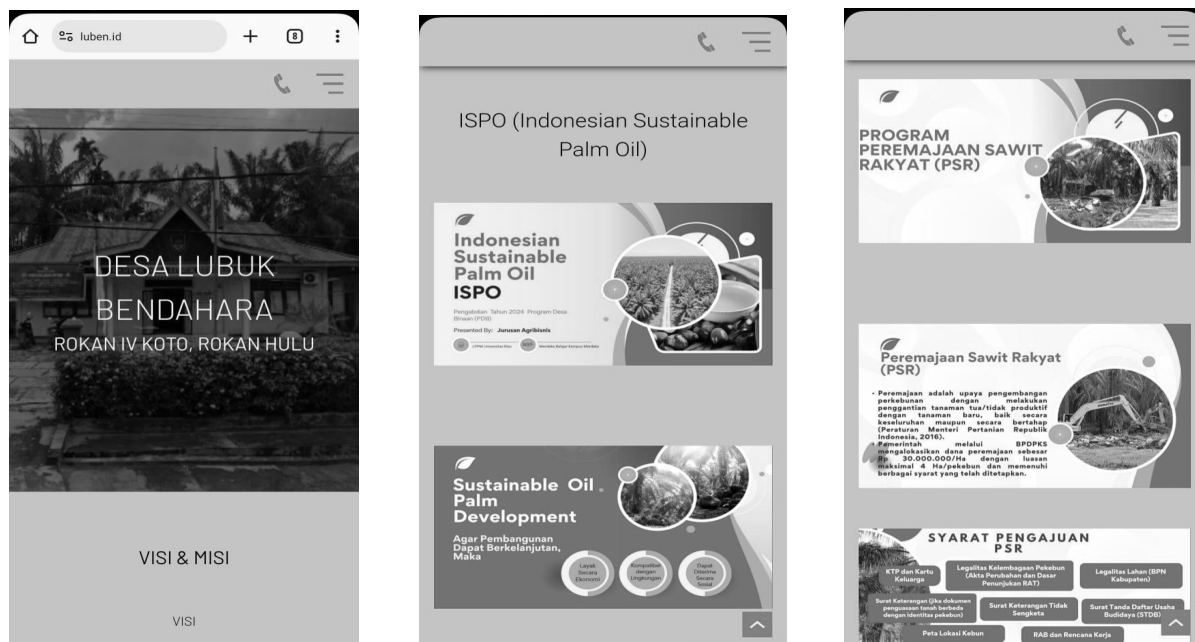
luben.id

8

DESA LUBUK BENDAHARA

ROKAN IV KOTO, ROKAN HULU

VISI & MISI

VISI

ISPO (Indonesian Sustainable Palm Oil)

Indonesian Sustainable Palm Oil ISPO

Pengabdian Tahun 2024 Program Desa Binaan (PDB)

Presented By: Jurusan Agribisnis

LPPM Universitas Riau

Merdeka Belajar Kampus Merdeka

Sustainable Oil Palm Development

Agar Pembangunan Dapat Berkelanjutan, Maka

Layak Secara Ekonomi

Kompetibel dengan Lingkungan

Dapat Diterima Secara Sosial

PROGRAM PEREMAJAAN SAWIT RAKYAT (PSR)

Peremajaan Sawit Rakyat (PSR)

• Peremajaan adalah upaya pengembangan perkebunan dengan melakukan penggantian tanaman tua/tidak produktif dengan tanaman baru, baik secara keseluruhan maupun secara bertahap (Peraturan Menteri Pertanian Republik Indonesia, 2016).

• Pemerintah melalui BPDPKS mengalokasikan dana peremajaan sebesar Rp 30.000.000/Ha dengan luasan maksimal 4 Ha/pekebun dan memenuhi berbagai syarat yang telah ditetapkan.

SYARAT PENGAJUAN PSR

KTP dan Kartu Keluarga

Legalitas Kelembagaan Pekebun (Akta Perubahan dan Dasar Penunjukan RAT)

Legalitas Lahan (BPN Kabupaten)

Surat Keterangan (jika dokumen penguasaan tanah berbeda dengan identitas pekebun)

Surat Keterangan Tidak Sengketa

Surat Tanda Daftar Usaha Budidaya (STDB)

Peta Lokasi Kebun

RAB dan Rencana Kerja